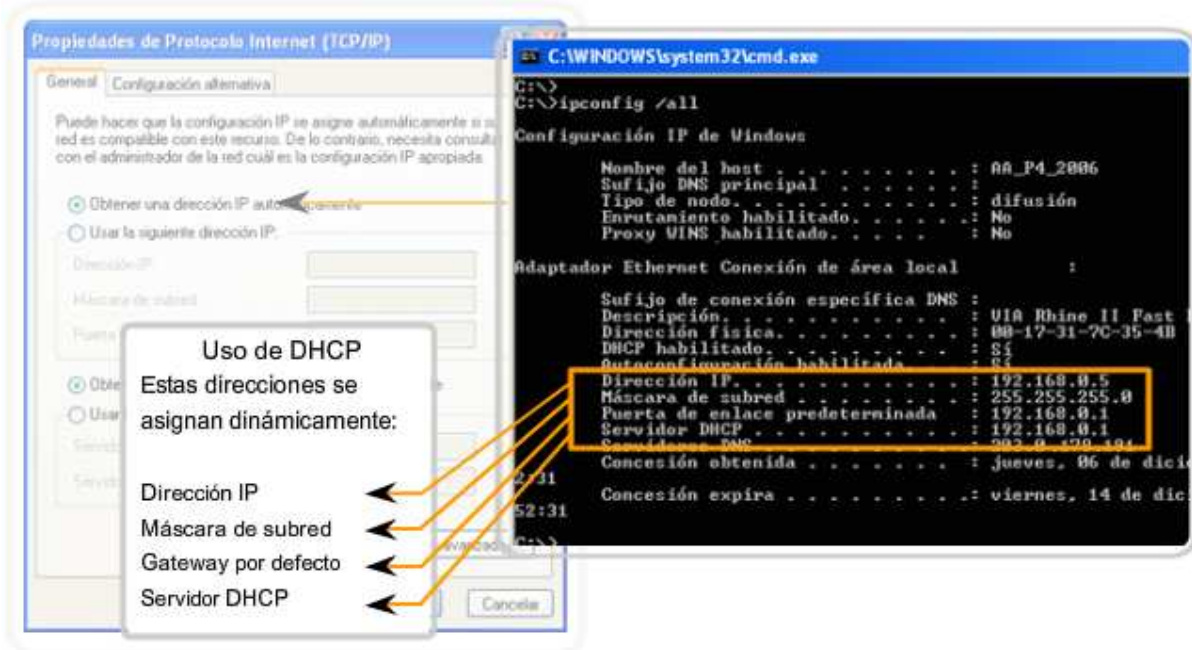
Propiedades de Protocolo Internet (TCP/IP)

General | Configuración alternativa

Puede hacer que la configuración IP se asigne automáticamente si su red es compatible con este recurso. De lo contrario, necesita consultar con el administrador de la red cuál es la configuración IP apropiada.

Obtener una dirección IP auto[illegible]

Usar la siguiente dirección IP:

Dirección IP:

Máscara de subred:

Puerta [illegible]

Obte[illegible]

Usar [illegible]

Servidor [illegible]

Servidor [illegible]

Avanzada

Cancelar

Uso de DHCP

Estas direcciones se asignan dinámicamente:

Dirección IP

Máscara de subred

Gateway por defecto

Servidor DHCP

C:\WINDOWS\system32\cmd.exe

C:\>
C:\>ipconfig /all

Configuración IP de Windows

Nombre del host . . . . . . . . . : AA_P4_2006
Sufijo DNS principal . . . . . . :
Tipo de nodo. . . . . . . . . . . : difusión
Enrutamiento habilitado. . . . . . : No
Proxy WINS habilitado. . . . . . : No

Adaptador Ethernet Conexión de área local :

Sufijo de conexión específica DNS :
Descripción. . . . . . . . . . . : VIA Rhine II Fast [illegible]
Dirección física. . . . . . . . . : 00-17-31-7C-35-4B
DHCP habilitado. . . . . . . . . : Sí
Autoconfiguración habilitada. . . : Sí
Dirección IP. . . . . . . . . . . : 192.168.0.5
Máscara de subred . . . . . . . . : 255.255.255.0
Puerta de enlace predeterminada : 192.168.0.1
Servidor DHCP . . . . . . . . . . : 192.168.0.1
Servidores DNS . . . . . . . . . : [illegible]
Concesión obtenida . . . . . . . : jueves, 06 de dic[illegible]
2:31
Concesión expira . . . . . . . . : viernes, 14 de dic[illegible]
52:31

C:\>